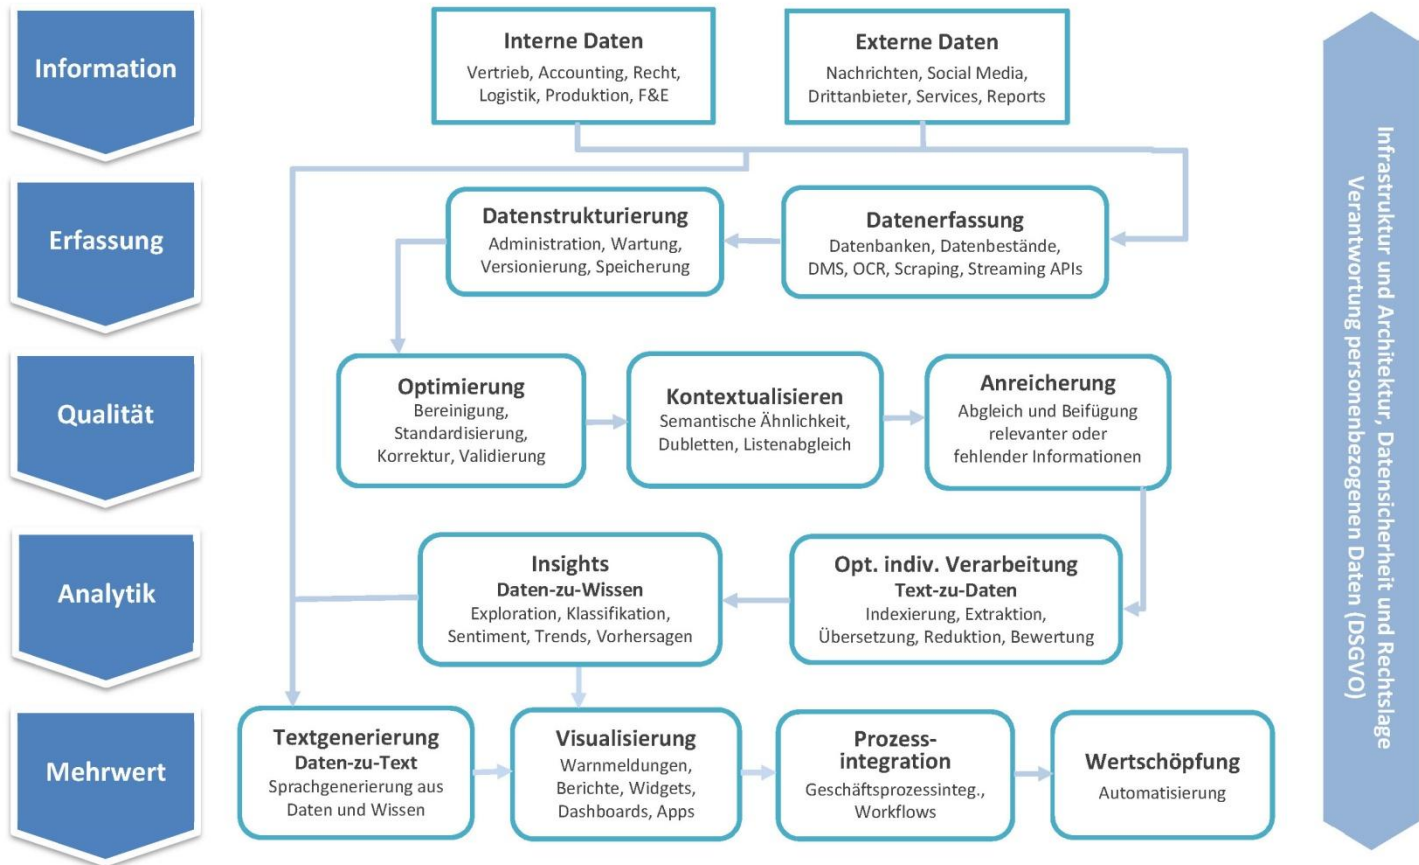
Information

Erfassung

Qualität

Analytik

Mehrwert

Interne Daten
Vertrieb, Accounting, Recht, Logistik, Produktion, F&E

Externe Daten
Nachrichten, Social Media, Drittanbieter, Services, Reports

Datenstrukturierung
Administration, Wartung, Versionierung, Speicherung

Datenerfassung
Datenbanken, Datenbestände, DMS, OCR, Scraping, Streaming APIs

Optimierung
Bereinigung, Standardisierung, Korrektur, Validierung

Kontextualisieren
Semantische Ähnlichkeit, Dubletten, Listenabgleich

Anreicherung
Abgleich und Beifügung relevanter oder fehlender Informationen

Insights
Daten-zu-Wissen
Exploration, Klassifikation, Sentiment, Trends, Vorhersagen

Opt. indiv. Verarbeitung
Text-zu-Daten
Indexierung, Extraktion, Übersetzung, Reduktion, Bewertung

Textgenerierung
Daten-zu-Text
Sprachgenerierung aus Daten und Wissen

Visualisierung
Warnmeldungen, Berichte, Widgets, Dashboards, Apps

Prozess-integration
Geschäftsprozessinteg., Workflows

Wertschöpfung
Automatisierung

Infrastruktur und Architektur, Datensicherheit und Rechtslage
Verantwortung personenbezogenen Daten (DSGVO)